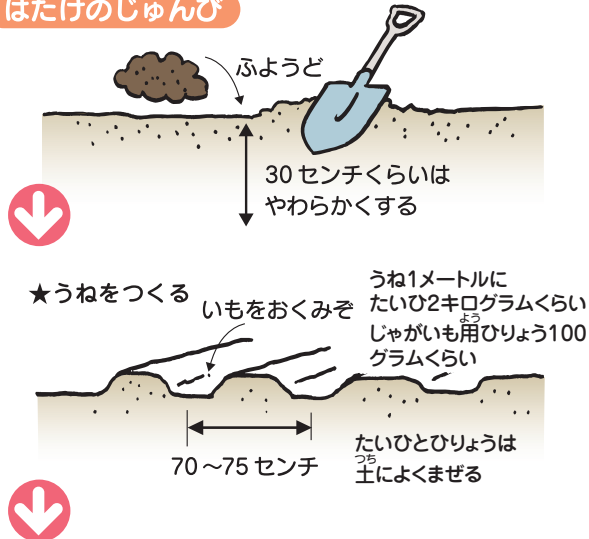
はたけのじゅんび

ふようど

30 センチくらいは
やわらかくする

★うねをつくる

いもをおくみぞ

うね1メートルに
たいひ2キログラムくらい
じゃがいも用(よう)ひりょう100
グラムくらい

70～75 センチ

たいひとひりょうは
土(つち)によくまぜる